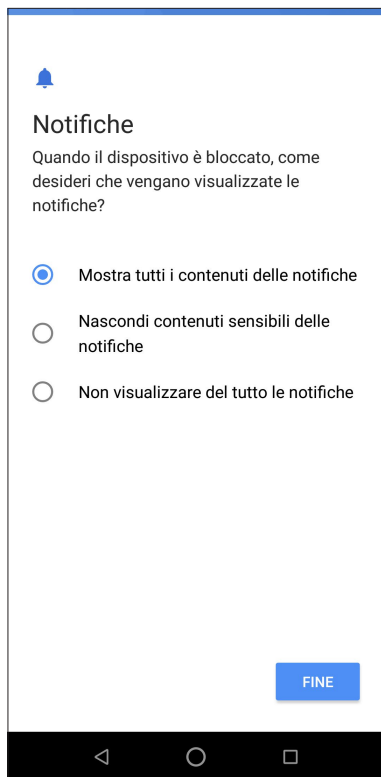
Notifiche

Quando il dispositivo è bloccato, come desideri che vengano visualizzate le notifiche?

Mostra tutti i contenuti delle notifiche

Nascondi contenuti sensibili delle notifiche

Non visualizzare del tutto le notifiche

FINE